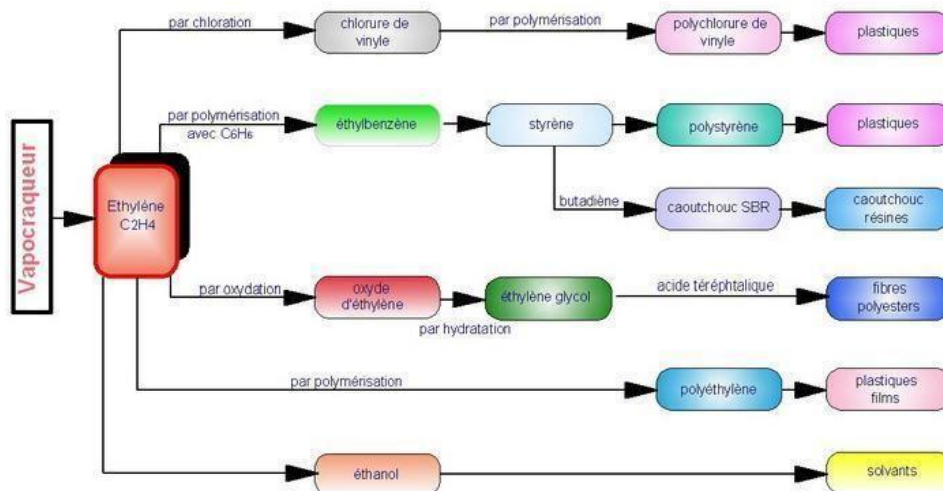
Vapocraqueur

Ethylène C2H4

par chloration
chlorure de vinyle
par polymérisation
polychlorure de vinyle
plastiques

par polymérisation avec C6H6
éthylbenzène
styrène
polystyrène
plastiques

butadiène
caoutchouc SBR
caoutchouc résines

par oxydation
oxyde d'éthylène
par hydratation
éthylène glycol
acide téréphtalique
fibres polyesters

par polymérisation
polyéthylène
plastiques films

éthanol
solvants